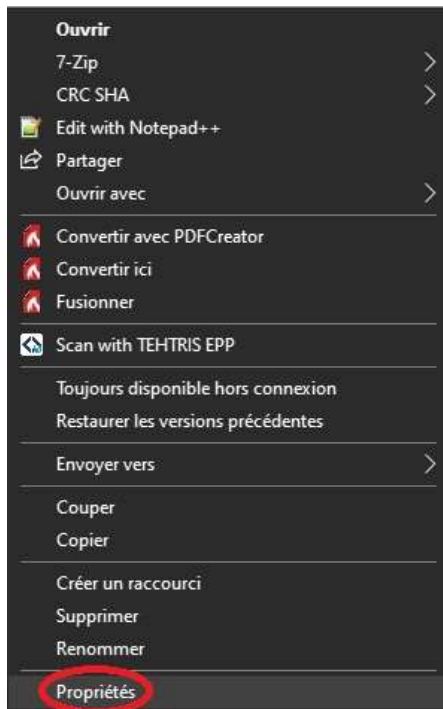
Ouvrir
7-Zip
CRC SHA
Edit with Notepad++
Partager
Ouvrir avec

Convertir avec PDFCreator
Convertir ici
Fusionner

Scan with TEHTRIS EPP

Toujours disponible hors connexion
Restaurer les versions précédentes

Envoyer vers

Couper
Copier

Créer un raccourci
Supprimer
Renommer

Propriétés